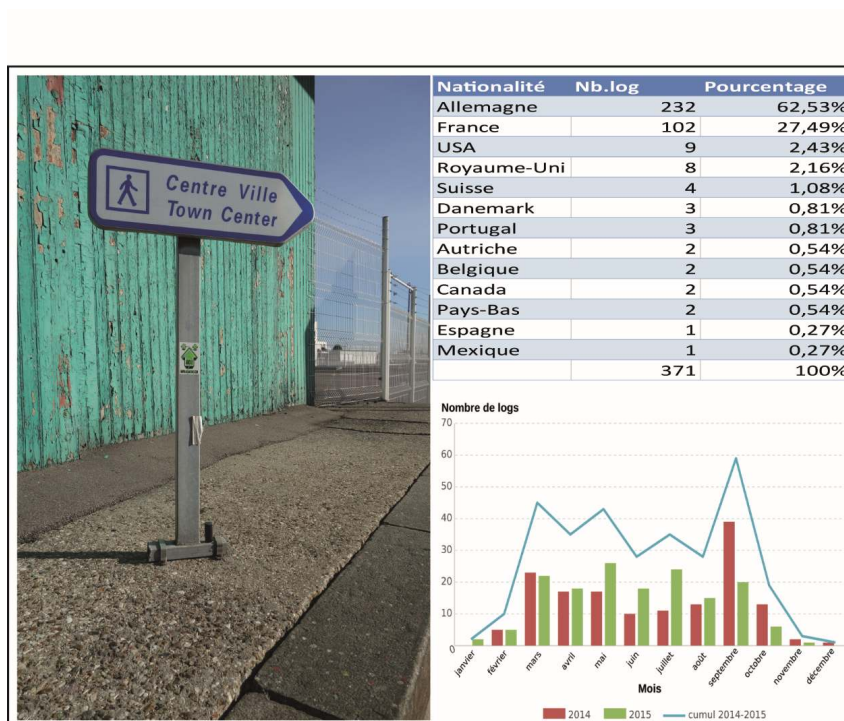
Centre Ville
Town Center

| Nationalité | Nb.log | Pourcentage |
|---|---|---|
| Allemagne | 232 | 62,53% |
| France | 102 | 27,49% |
| USA | 9 | 2,43% |
| Royaume-Uni | 8 | 2,16% |
| Suisse | 4 | 1,08% |
| Danemark | 3 | 0,81% |
| Portugal | 3 | 0,81% |
| Autriche | 2 | 0,54% |
| Belgique | 2 | 0,54% |
| Canada | 2 | 0,54% |
| Pays-Bas | 2 | 0,54% |
| Espagne | 1 | 0,27% |
| Mexique | 1 | 0,27% |
| | 371 | 100% |

Nombre de logs
70
60
50
40
30
20
10
0
janvier
février
mars
avril
mai
juin
juillet
août
septembre
octobre
novembre
décembre
Mois
2014
2015
cumul 2014-2015